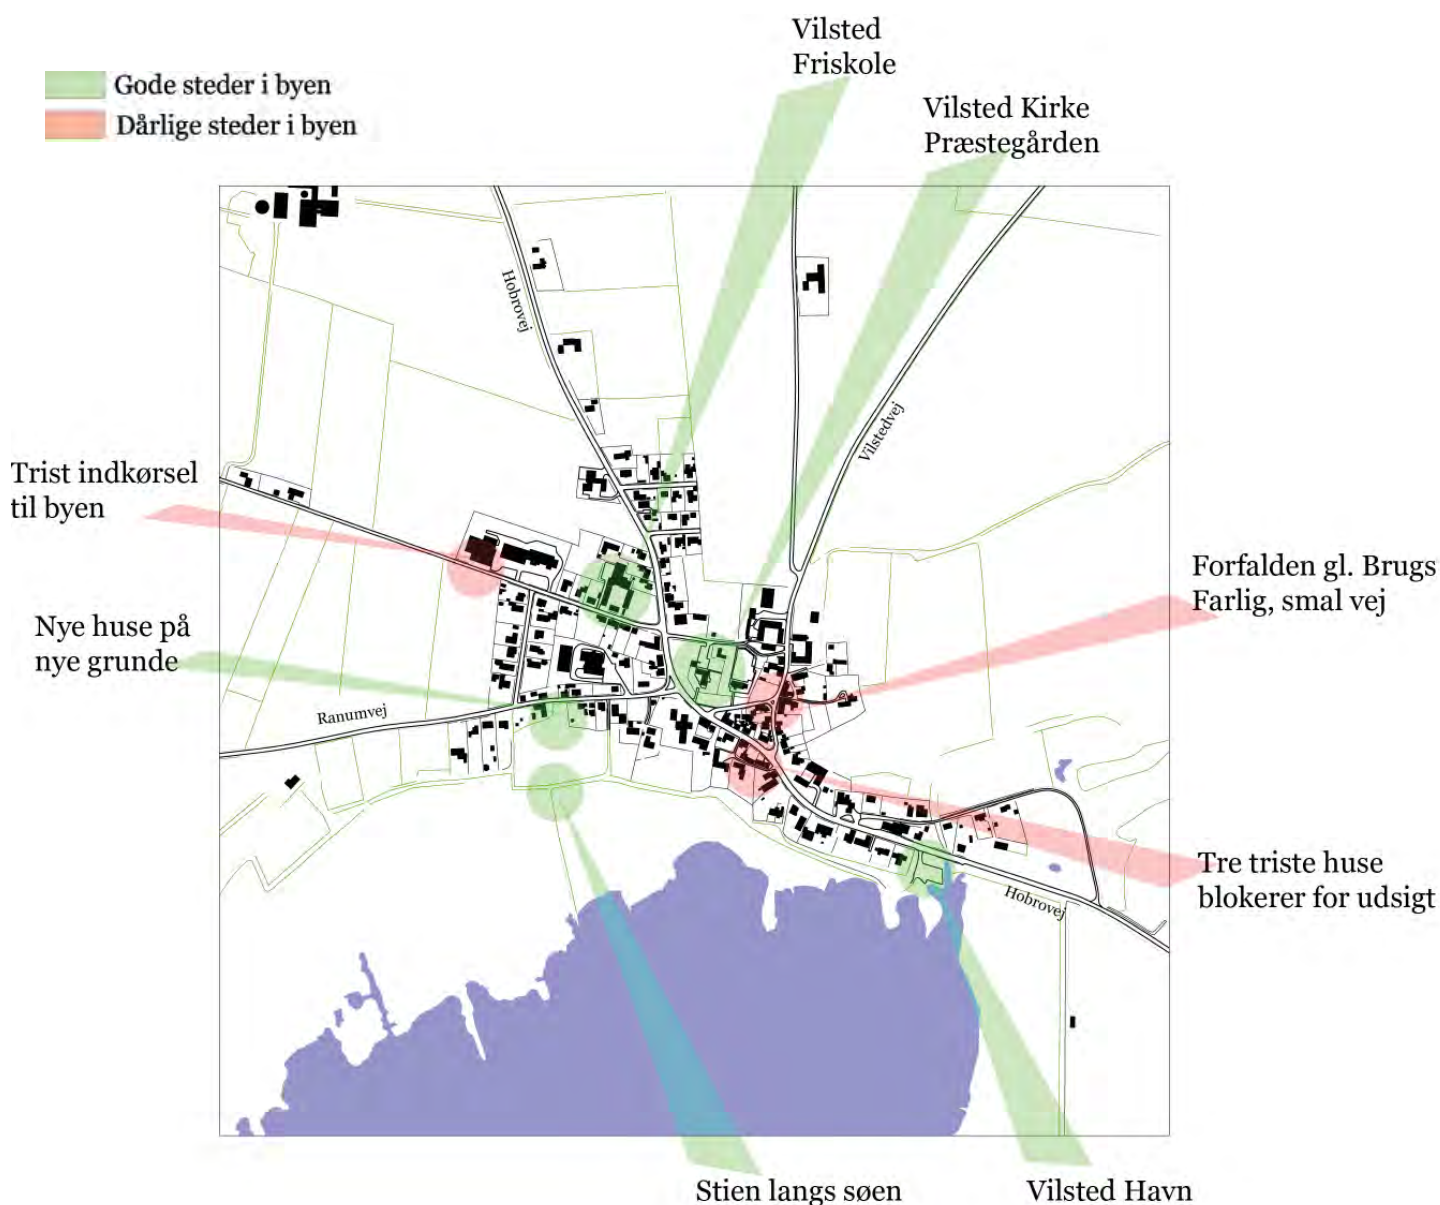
Gode steder i byen
Dårlige steder i byen

Vilsted Friskole

Vilsted Kirke Præstegården

Hobrovej

Vilstedvej

Trist indkørsel til byen

Forfalden gl. Brugs Farlig, smal vej

Nye huse på nye grunde

Ranumvej

Tre triste huse blokerer for udsigt

Hobrovej

Stien langs søen

Vilsted Havn